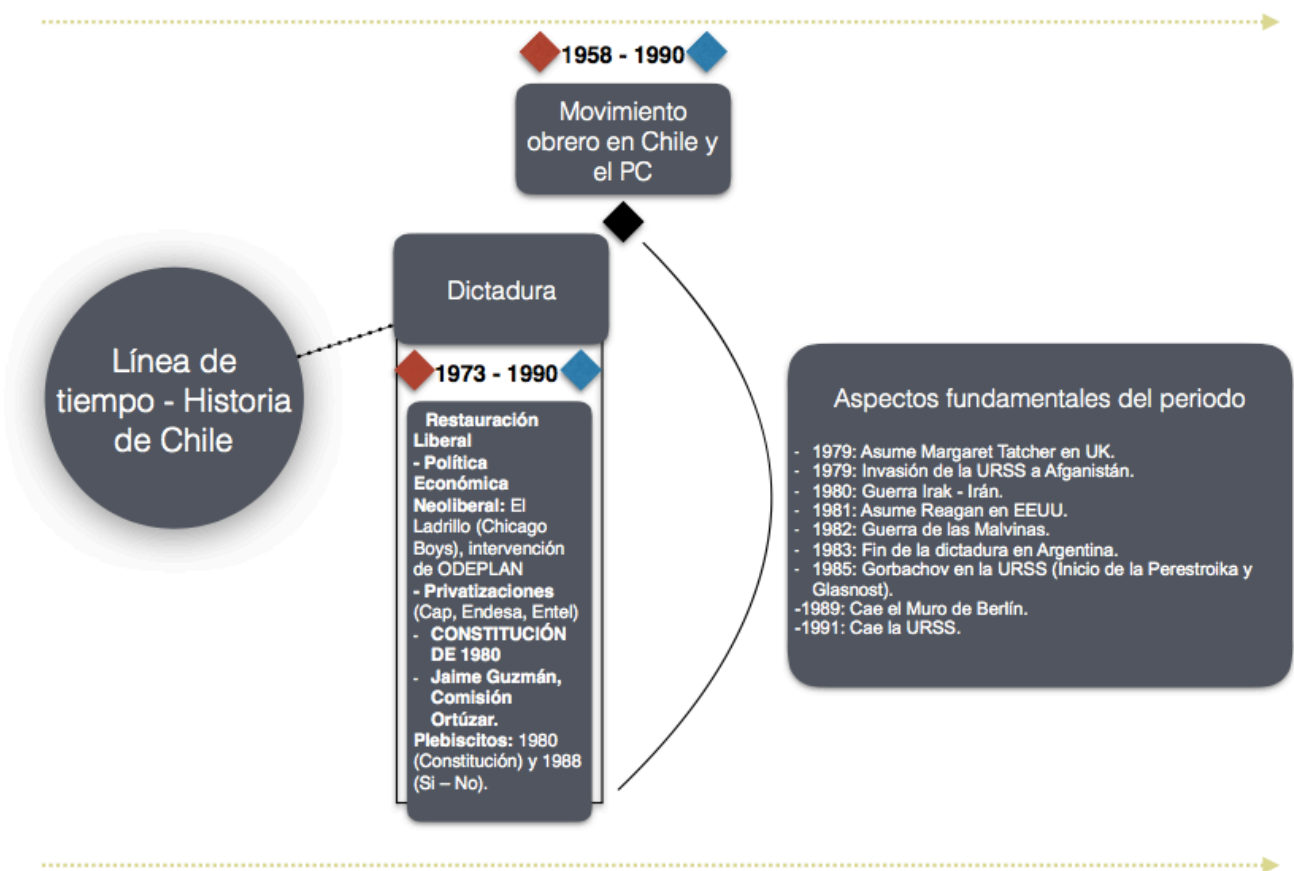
1958 - 1990

Movimiento obrero en Chile y el PC

Línea de tiempo - Historia de Chile

Dictadura

1973 - 1990

Restauración Liberal
- Política Económica Neoliberal: El Ladrillo (Chicago Boys), intervención de ODEPLAN
- Privatizaciones (Cap, Endesa, Entel)
- CONSTITUCIÓN DE 1980
- Jaime Guzmán, Comisión Ortúzar.
Plebiscitos: 1980 (Constitución) y 1988 (Si – No).

Aspectos fundamentales del periodo

- 1979: Asume Margaret Tatcher en UK.
- 1979: Invasión de la URSS a Afganistán.
- 1980: Guerra Irak - Irán.
- 1981: Asume Reagan en EEUU.
- 1982: Guerra de las Malvinas.
- 1983: Fin de la dictadura en Argentina.
- 1985: Gorbachov en la URSS (Inicio de la Perestroika y Glasnost).
-1989: Cae el Muro de Berlín.
-1991: Cae la URSS.